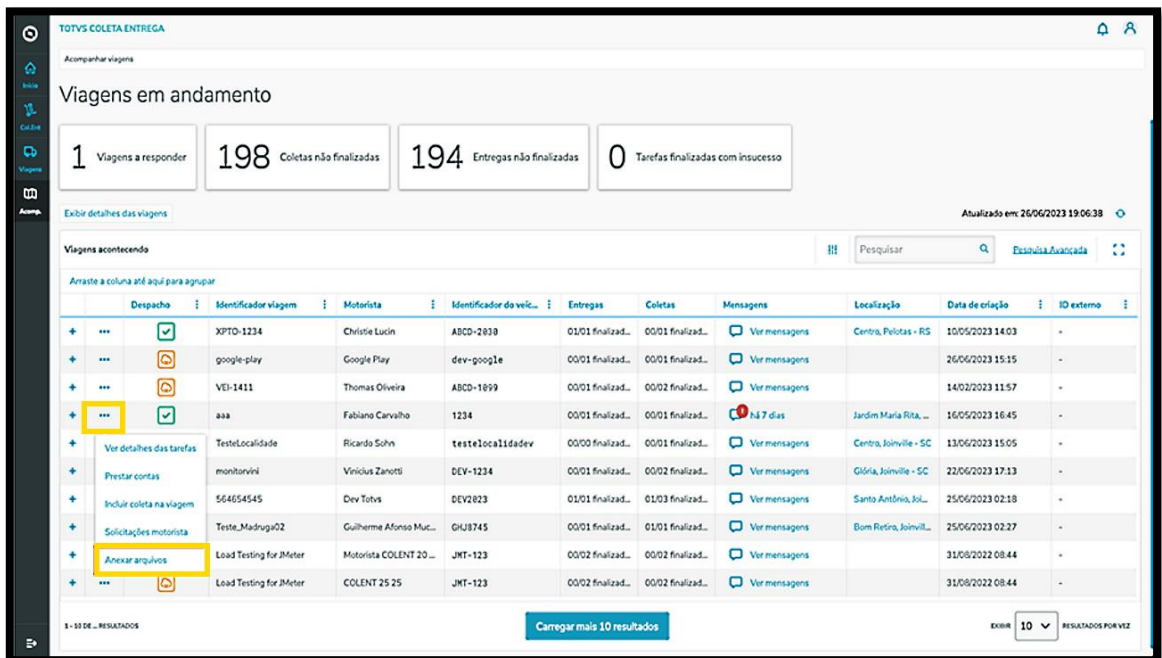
TOTVS COLETA ENTREGA

Início
Col.Ent
Viagens
Acomp.

Acompanhar viagens

Viagens em andamento

1 Viagens a responder

198 Coletas não finalizadas

194 Entregas não finalizadas

0 Tarefas finalizadas com insucesso

Exibir detalhes das viagens

Atualizado em: 26/06/2023 19:06:38

Viagens acontecendo

Pesquisar

Pesquisa Avançada

Arraste a coluna até aqui para agrupar

| | | Despacho | Identificador viagem | Motorista | Identificador do veíc... | Entregas | Coletas | Mensagens | Localização | Data de criação | ID externo |
|---|---|---|---|---|---|---|---|---|---|---|---|
| + | ••• | | XPTO-1234 | Christie Lucin | ABCD-2030 | 01/01 finalizad... | 00/01 finalizad... | Ver mensagens | Centro, Pelotas - RS | 10/05/2023 14:03 | - |
| + | ••• | | google-play | Google Play | dev-google | 00/01 finalizad... | 00/01 finalizad... | Ver mensagens | | 26/06/2023 15:15 | - |
| + | ••• | | VEI-1411 | Thomas Oliveira | ABCD-1099 | 00/01 finalizad... | 00/02 finalizad... | Ver mensagens | | 14/02/2023 11:57 | - |
| + | ••• | | aaa | Fabiano Carvalho | 1234 | 00/01 finalizad... | 00/01 finalizad... | há 7 dias | Jardim Maria Rita, ... | 16/05/2023 16:45 | - |
| + | | | TesteLocalidade | Ricardo Sohn | testelocalidadev | 00/00 finalizad... | 00/01 finalizad... | Ver mensagens | Centro, Joinville - SC | 13/06/2023 15:05 | - |
| + | | | monitorvini | Vinicius Zanotti | DEV-1234 | 00/01 finalizad... | 00/02 finalizad... | Ver mensagens | Glória, Joinville - SC | 22/06/2023 17:13 | - |
| + | | | 564654545 | Dev Totvs | DEV2023 | 01/01 finalizad... | 01/03 finalizad... | Ver mensagens | Santo Antônio, Joi... | 25/06/2023 02:18 | - |
| + | | | Teste_Madruga02 | Guilherme Afonso Muc... | GHJ8745 | 01/01 finalizad... | 01/01 finalizad... | Ver mensagens | Bom Retiro, Joinvill... | 25/06/2023 02:27 | - |
| + | | | Load Testing for JMeter | Motorista COLENT 20 ... | JMT-123 | 00/02 finalizad... | 00/02 finalizad... | Ver mensagens | | 31/08/2022 08:44 | - |
| + | ••• | | Load Testing for JMeter | COLENT 25 25 | JMT-123 | 00/02 finalizad... | 00/02 finalizad... | Ver mensagens | | 31/08/2022 08:44 | - |

Ver detalhes das tarefas
Prestar contas
Incluir coleta na viagem
Solicitações motorista
Anexar arquivos

1 - 10 DE ... RESULTADOS

Carregar mais 10 resultados

EXIBIR 10 RESULTADOS POR VEZ